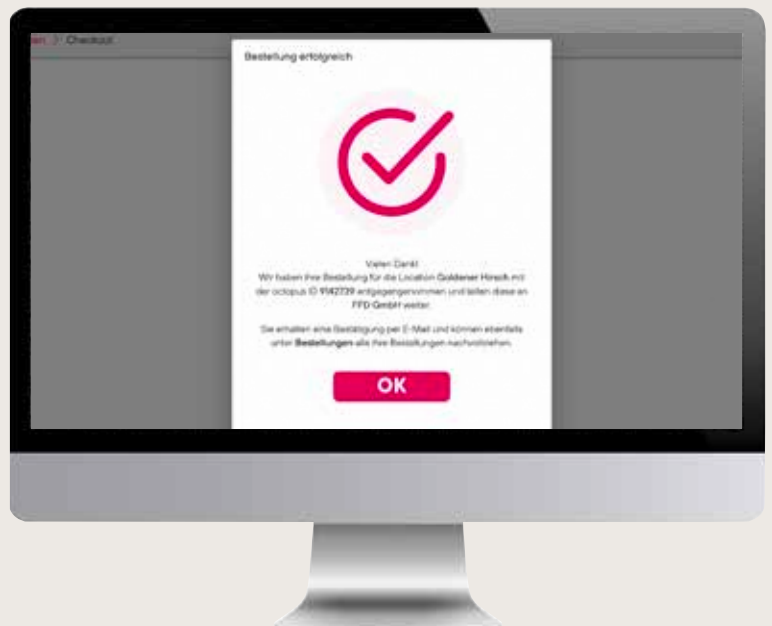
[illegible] > Checkout

Bestellung erfolgreich

Vielen Dank!
Wir haben Ihre Bestellung für die Location Goldener Hirsch mit der octopus ID 9142739 entgegengenommen und leiten diese an FFD GmbH weiter.

Sie erhalten eine Bestätigung per E-Mail und können ebenfalls unter Bestellungen alle Ihre Bestellungen nachvollziehen.

OK